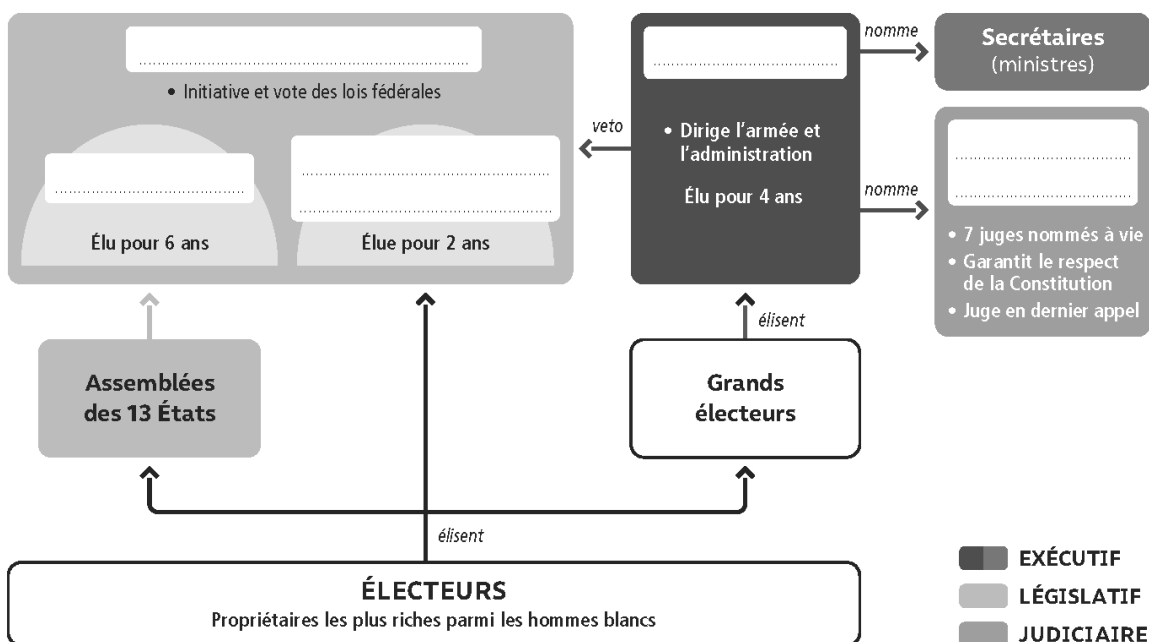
.............................................................

• Initiative et vote des lois fédérales

.............................................

Élu pour 6 ans

.............................................................

.............................................................

Élue pour 2 ans

veto

.............................................

• Dirige l'armée et l'administration

Élu pour 4 ans

nomme

Secrétaires (ministres)

nomme

.............................................

.............................................

• 7 juges nommés à vie

• Garantit le respect de la Constitution

• Juge en dernier appel

élisent

Assemblées des 13 États

Grands électeurs

élisent

ÉLECTEURS

Propriétaires les plus riches parmi les hommes blancs

EXÉCUTIF

LÉGISLATIF

JUDICIAIRE